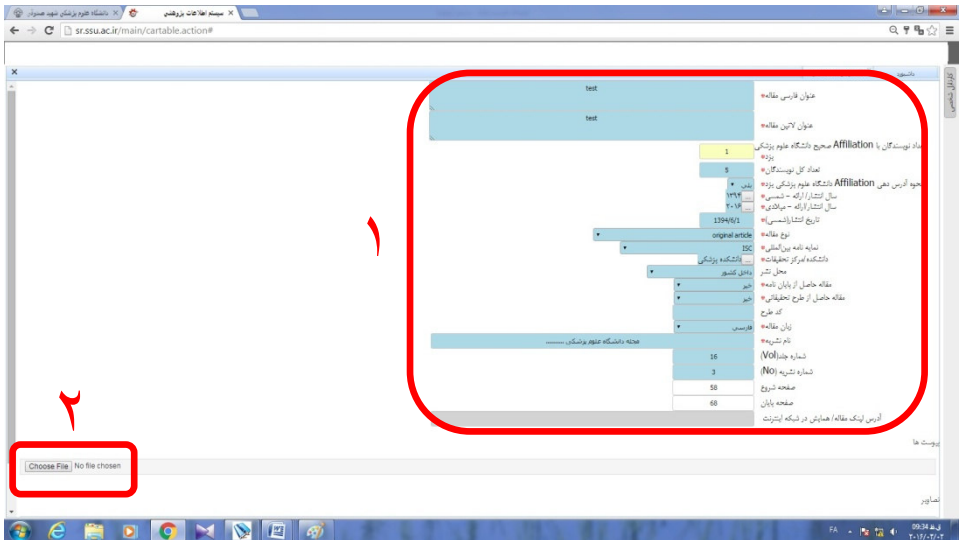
دانشگاه علوم پزشکی شهید صدوقی ×
سیستم اطلاعات پژوهشی ×
sr.ssu.ac.ir/main/cartable.action#
×
داشبورد
کارتابل شخصی

عنوان فارسی مقاله* test
عنوان لاتین مقاله* test
تعداد نویسندگان با Affiliation صحیح دانشگاه علوم پزشکی یزد* 1
تعداد کل نویسندگان* 5
نحوه آدرس دهی Affiliation دانشگاه علوم پزشکی یزد* بلی
سال انتشار/ارائه - شمسی* ۱۳۹۴
سال انتشار/ارائه - میلادی* ۲۰۱۶
تاریخ انتشار(شمسی)* 1394/6/1
نوع مقاله* original article
نمایه نامه بین المللی* ISC
دانشکده/مرکز تحقیقات* دانشکده پزشکی
محل نشر داخل کشور
مقاله حاصل از پایان نامه* خیر
مقاله حاصل از طرح تحقیقاتی* خیر
کد طرح
زبان مقاله* فارسی
نام نشریه* مجله دانشگاه علوم پزشکی ........
شماره جلد(Vol) 16
شماره نشریه (No) 3
صفحه شروع 58
صفحه پایان 68
آدرس لینک مقاله/همایش در شبکه اینترنت

۱
۲

پیوست ها
Choose File No file chosen
تصاویر

FA 09:34 ق.ظ ۲۰۱۶/۰۳/۰۲